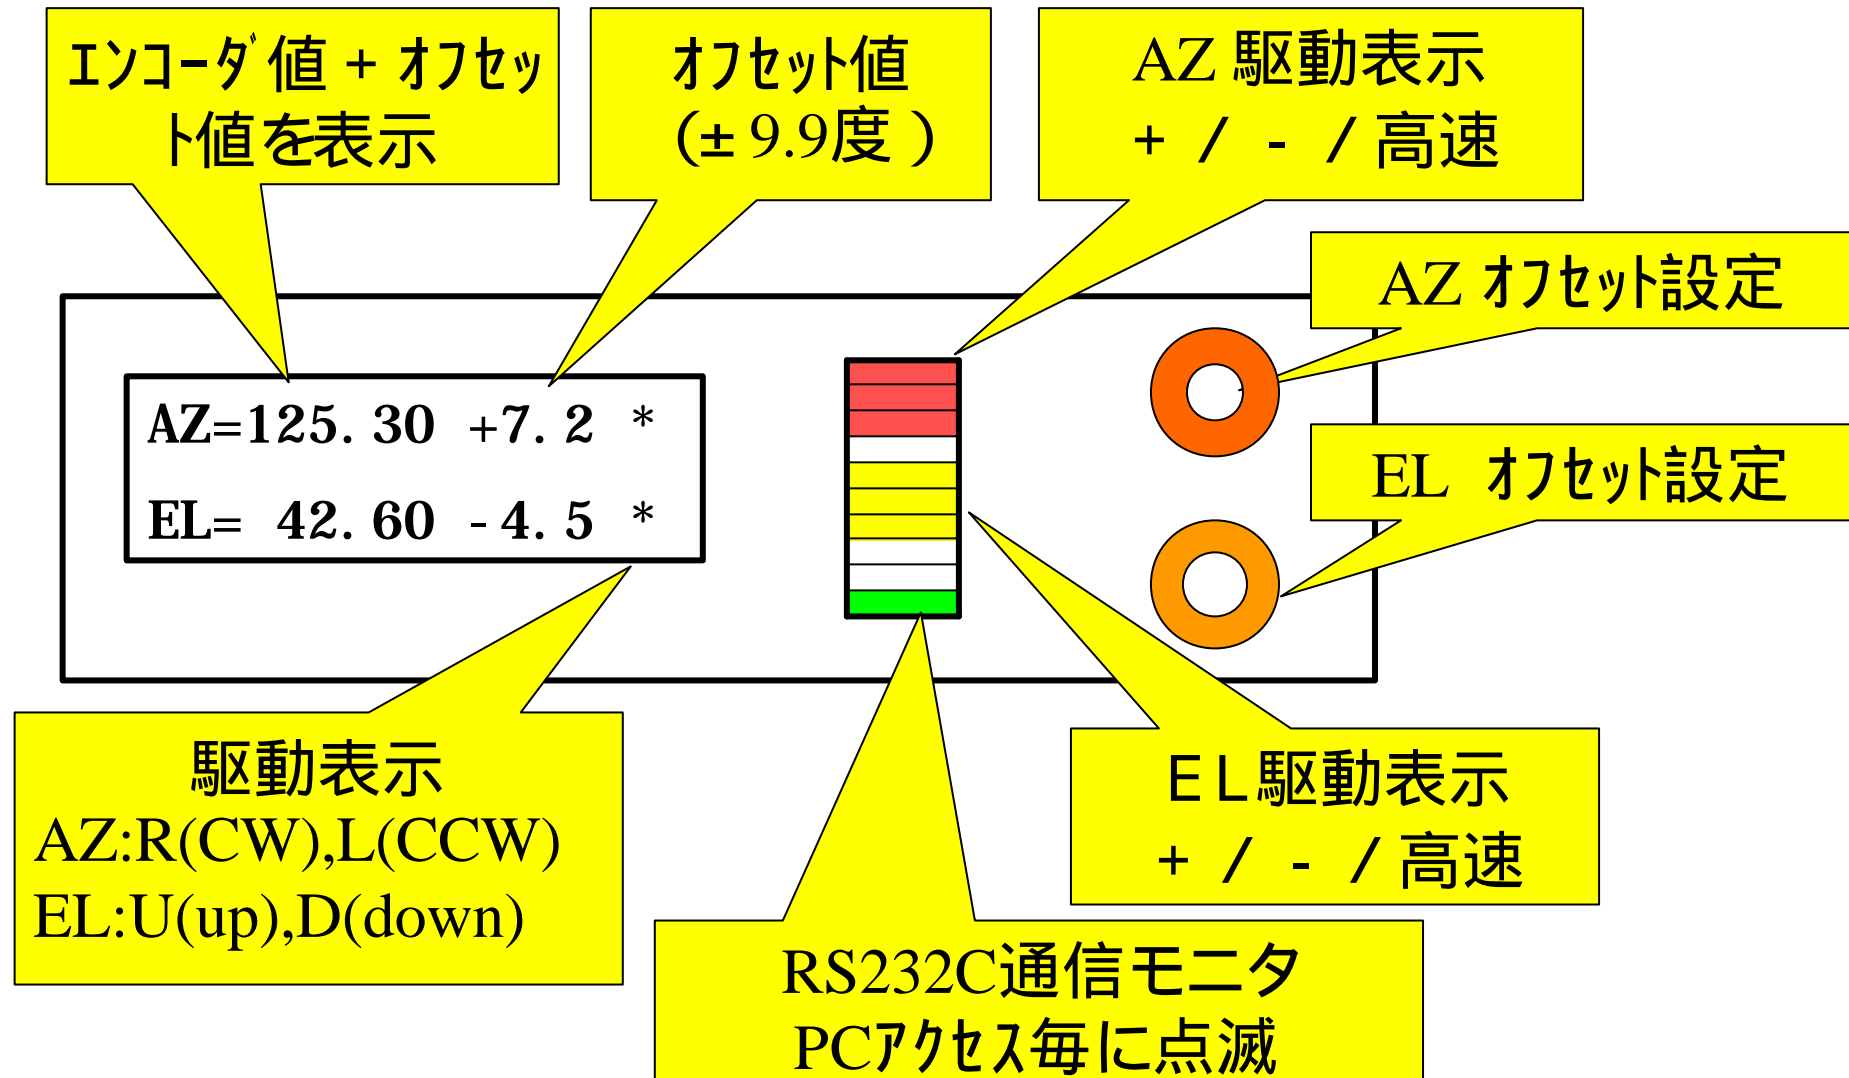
ｴﾝｺｰﾀﾞ値 + ｵﾌｾｯﾄ値を表示

ｵﾌｾｯﾄ値 (± 9.9度 )

AZ 駆動表示 + / - / 高速

AZ ｵﾌｾｯﾄ設定

EL ｵﾌｾｯﾄ設定

AZ=125. 30 +7. 2 \*
EL= 42. 60 - 4. 5 \*

駆動表示
AZ:R(CW),L(CCW)
EL:U(up),D(down)

EL駆動表示 + / - / 高速

RS232C通信モニタ
PCｱｸｾｽ毎に点滅